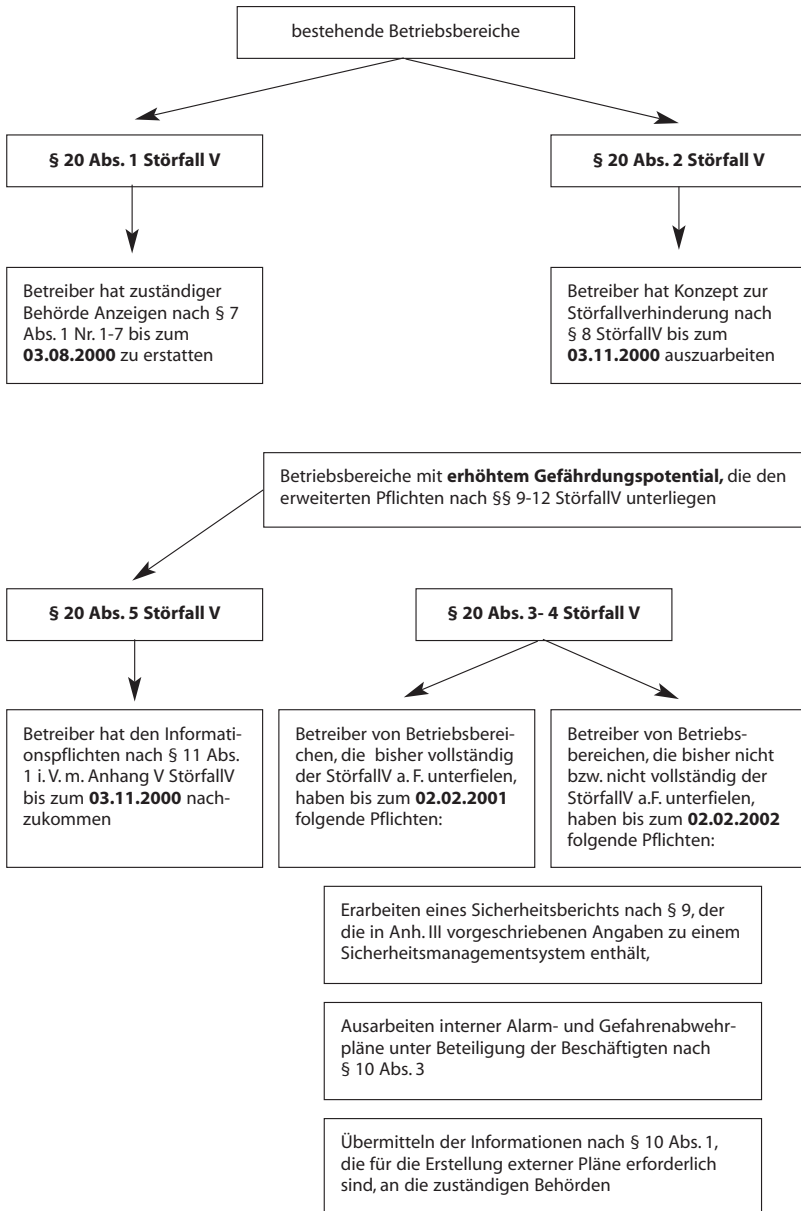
bestehende Betriebsbereiche

**§ 20 Abs. 1 Störfall V**

**§ 20 Abs. 2 Störfall V**

Betreiber hat zuständiger Behörde Anzeigen nach § 7 Abs. 1 Nr. 1-7 bis zum **03.08.2000** zu erstatten

Betreiber hat Konzept zur Störfallverhinderung nach § 8 StörfallV bis zum **03.11.2000** auszuarbeiten

Betriebsbereiche mit **erhöhtem Gefährdungspotential,** die den erweiterten Pflichten nach §§ 9-12 StörfallV unterliegen

**§ 20 Abs. 5 Störfall V**

**§ 20 Abs. 3- 4 Störfall V**

Betreiber hat den Informationspflichten nach § 11 Abs. 1 i. V. m. Anhang V StörfallV bis zum **03.11.2000** nachzukommen

Betreiber von Betriebsbereichen, die bisher vollständig der StörfallV a. F. unterfielen, haben bis zum **02.02.2001** folgende Pflichten:

Betreiber von Betriebsbereichen, die bisher nicht bzw. nicht vollständig der StörfallV a.F. unterfielen, haben bis zum **02.02.2002** folgende Pflichten:

Erarbeiten eines Sicherheitsberichts nach § 9, der die in Anh. III vorgeschriebenen Angaben zu einem Sicherheitsmanagementsystem enthält,

Ausarbeiten interner Alarm- und Gefahrenabwehrpläne unter Beteiligung der Beschäftigten nach § 10 Abs. 3

Übermitteln der Informationen nach § 10 Abs. 1, die für die Erstellung externer Pläne erforderlich sind, an die zuständigen Behörden